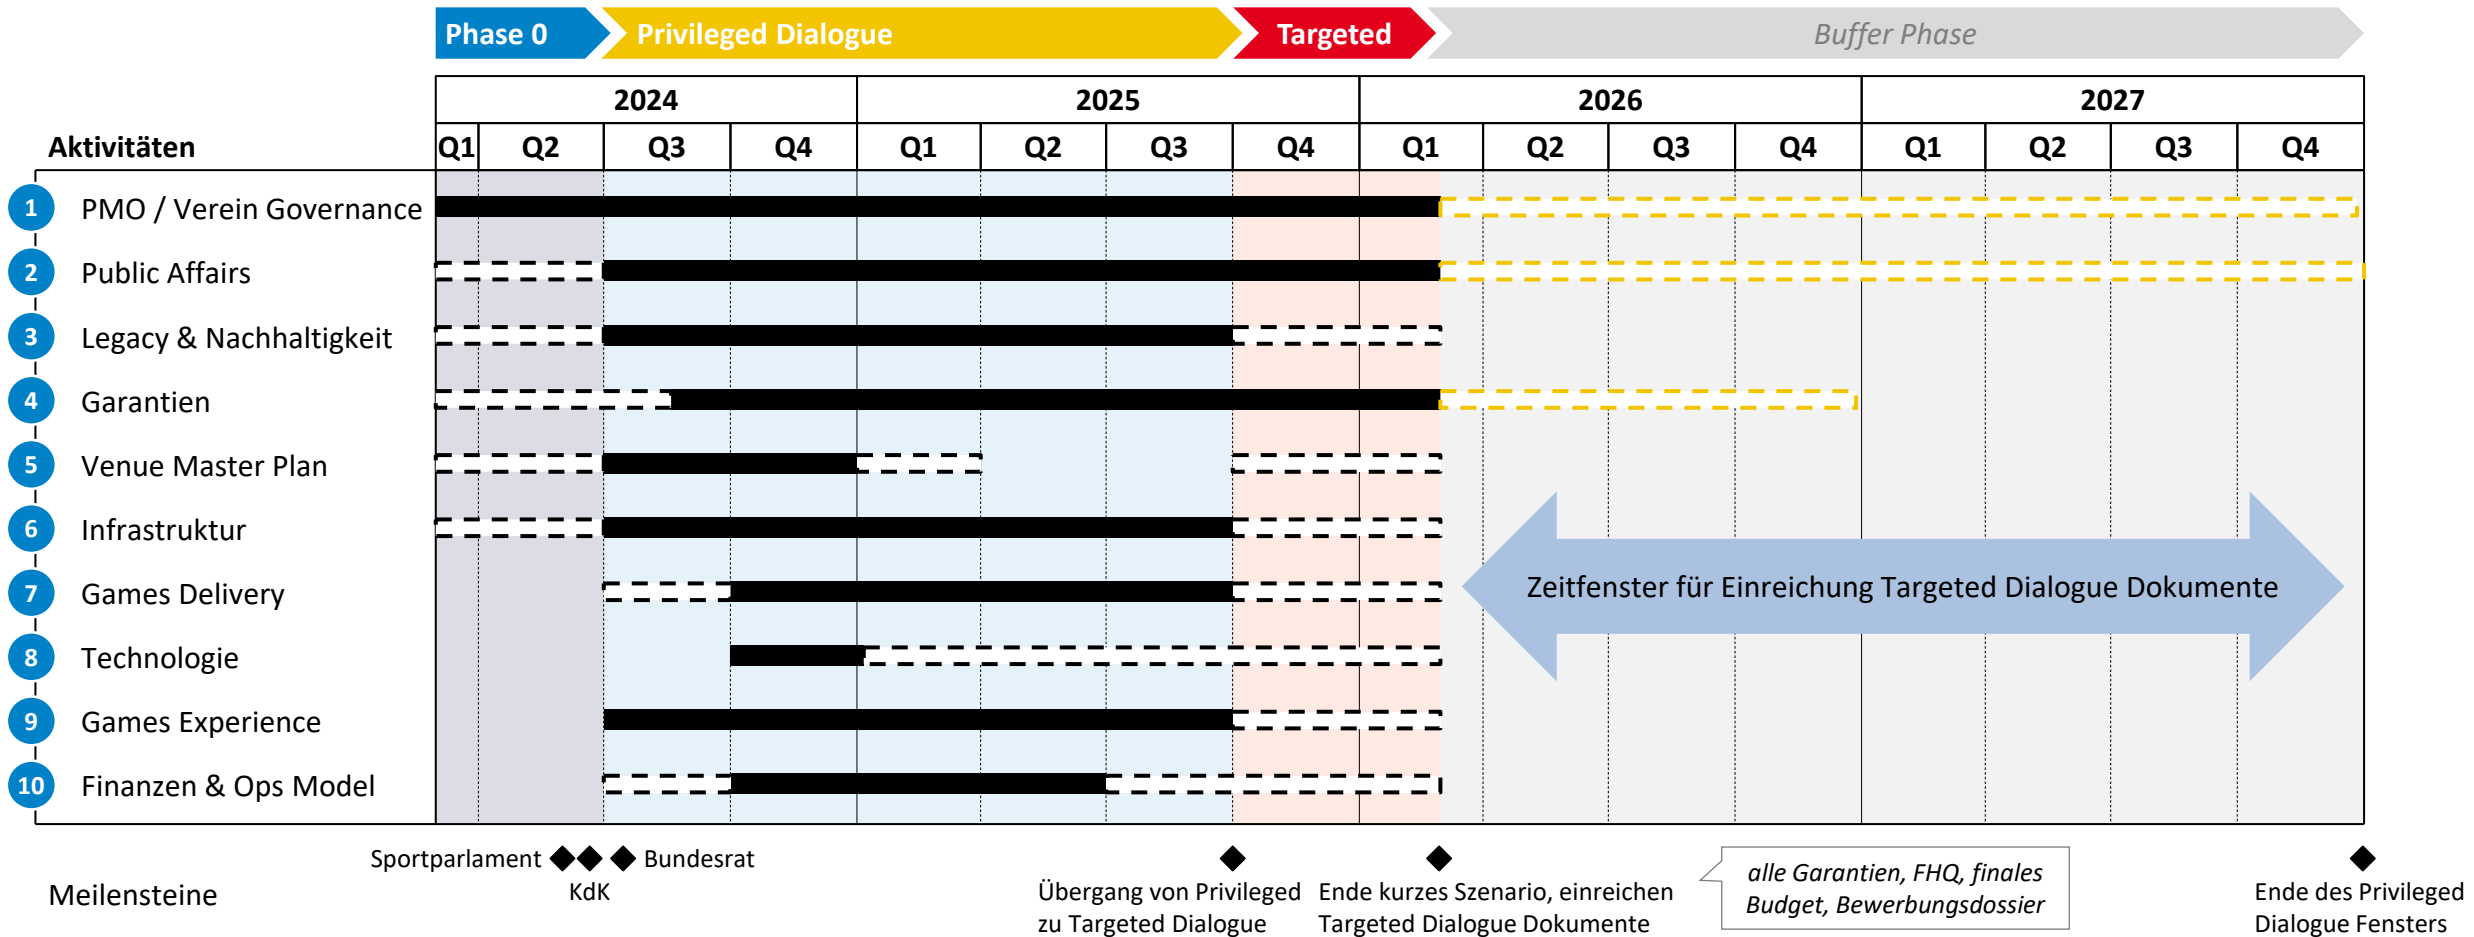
Phase 0 | Privileged Dialogue | Targeted | Buffer Phase

| Aktivitäten | 2024 Q1 | Q2 | Q3 | Q4 | 2025 Q1 | Q2 | Q3 | Q4 | 2026 Q1 | Q2 | Q3 | Q4 | 2027 Q1 | Q2 | Q3 | Q4 |
|---|---|---|---|---|---|---|---|---|---|---|---|---|---|---|---|---|
| 1 PMO / Verein Governance | | | | | | | | | | | | | | | | |
| 2 Public Affairs | | | | | | | | | | | | | | | | |
| 3 Legacy & Nachhaltigkeit | | | | | | | | | | | | | | | | |
| 4 Garantien | | | | | | | | | | | | | | | | |
| 5 Venue Master Plan | | | | | | | | | | | | | | | | |
| 6 Infrastruktur | | | | | | | | | | | | | | | | |
| 7 Games Delivery | | | | | | | | | | | | | | | | |
| 8 Technologie | | | | | | | | | | | | | | | | |
| 9 Games Experience | | | | | | | | | | | | | | | | |
| 10 Finanzen & Ops Model | | | | | | | | | | | | | | | | |

Zeitfenster für Einreichung Targeted Dialogue Dokumente

Meilensteine

Sportparlament
KdK
Bundesrat
Übergang von Privileged zu Targeted Dialogue
Ende kurzes Szenario, einreichen Targeted Dialogue Dokumente
alle Garantien, FHQ, finales Budget, Bewerbungsdossier
Ende des Privileged Dialogue Fensters